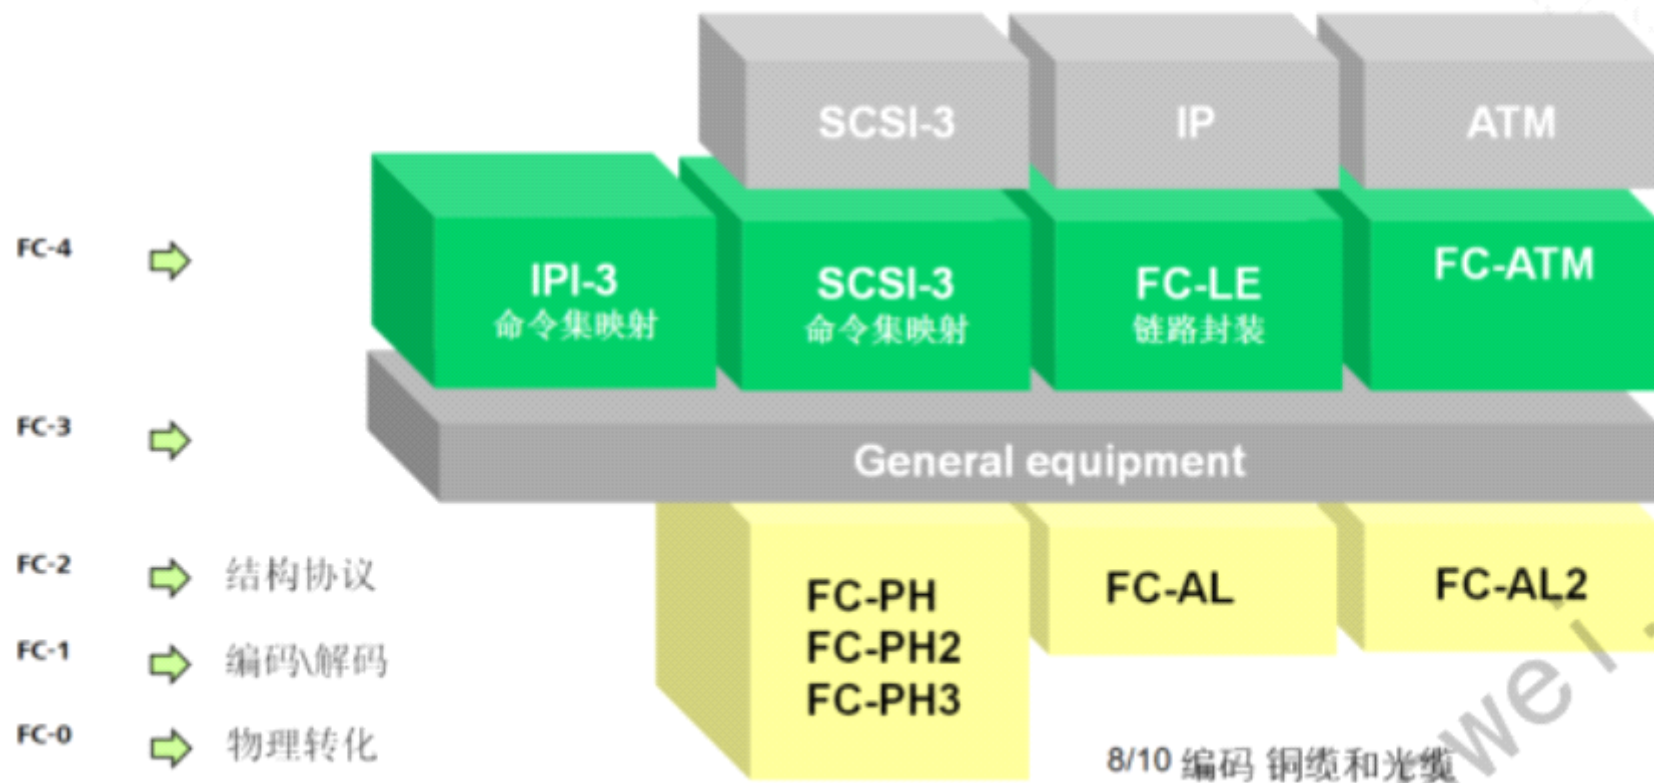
SCSI-3

IP

ATM

FC-4

IPI-3
命令集映射

SCSI-3
命令集映射

FC-LE
链路封装

FC-ATM

FC-3

General equipment

FC-2 结构协议

FC-1 编码\解码

FC-0 物理转化

FC-PH
FC-PH2
FC-PH3

FC-AL

FC-AL2

8/10 编码 铜缆和光缆

wei